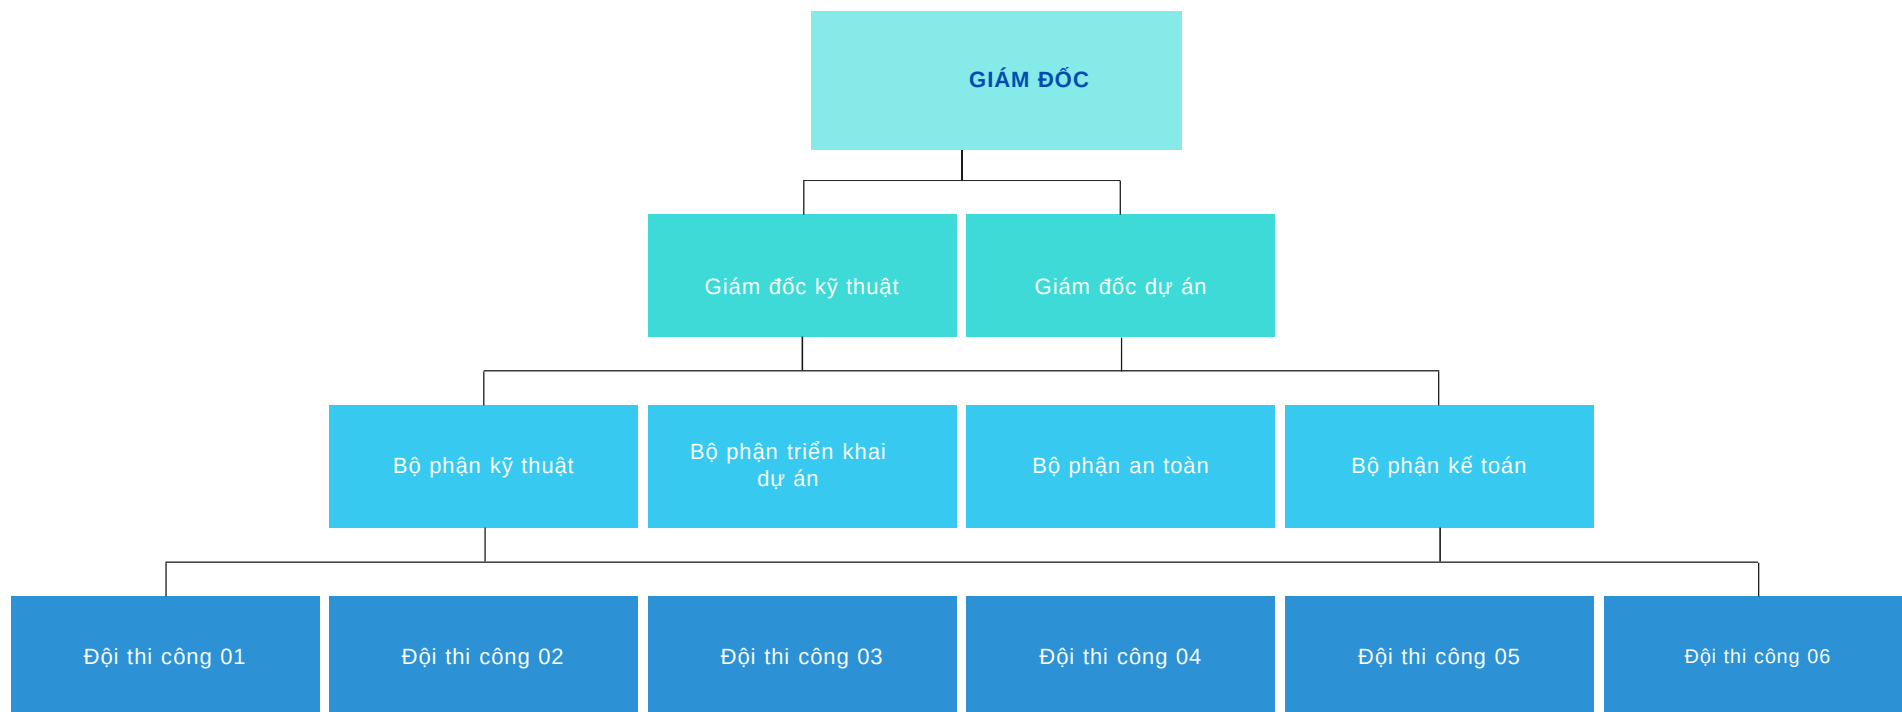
GIÁM ĐỐC

Giám đốc kỹ thuật

Giám đốc dự án

Bộ phận kỹ thuật

Bộ phận triển khai dự án

Bộ phận an toàn

Bộ phận kế toán

Đội thi công 01

Đội thi công 02

Đội thi công 03

Đội thi công 04

Đội thi công 05

Đội thi công 06